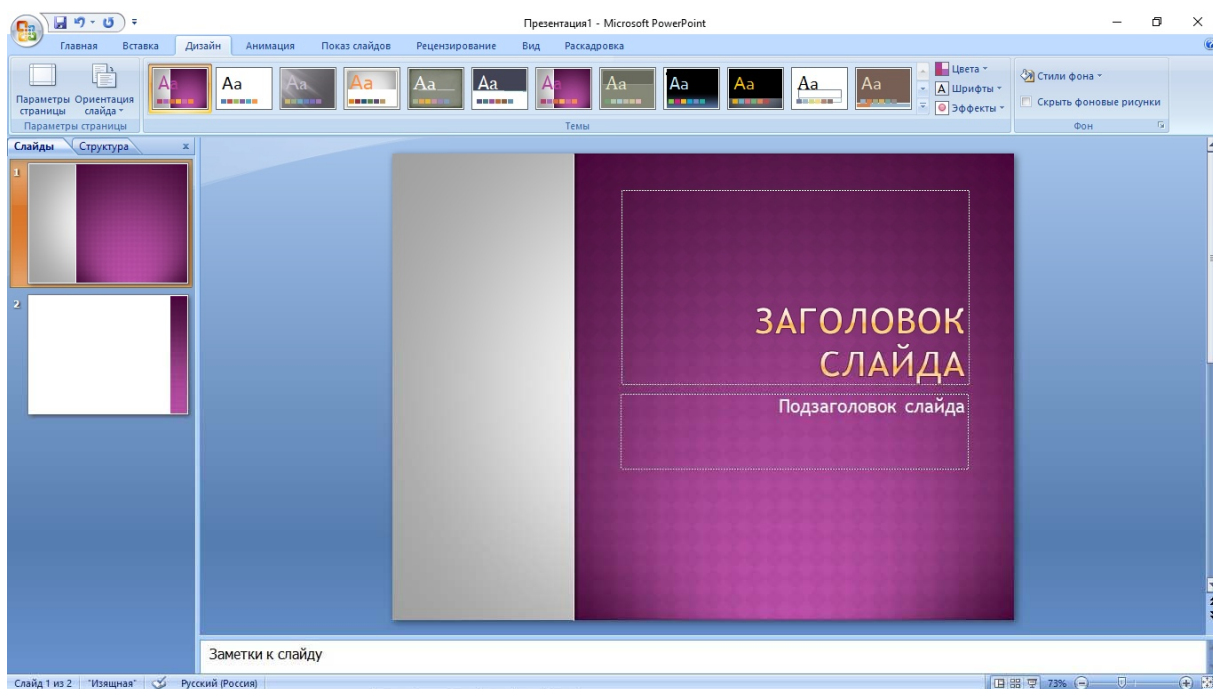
Презентация1 - Microsoft PowerPoint

Главная Вставка Дизайн Анимация Показ слайдов Рецензирование Вид Раскадровка

Параметры страницы Ориентация слайда
Параметры страницы

Aa Aa Aa Aa Aa Aa Aa Aa Aa Aa Aa Aa
Темы

Цвета
Шрифты
Эффекты

Стили фона
Скрыть фоновые рисунки
Фон

Слайды Структура

1
2

ЗАГОЛОВОК СЛАЙДА
Подзаголовок слайда

Заметки к слайду

Слайд 1 из 2 "Изящная" Русский (Россия) 73%